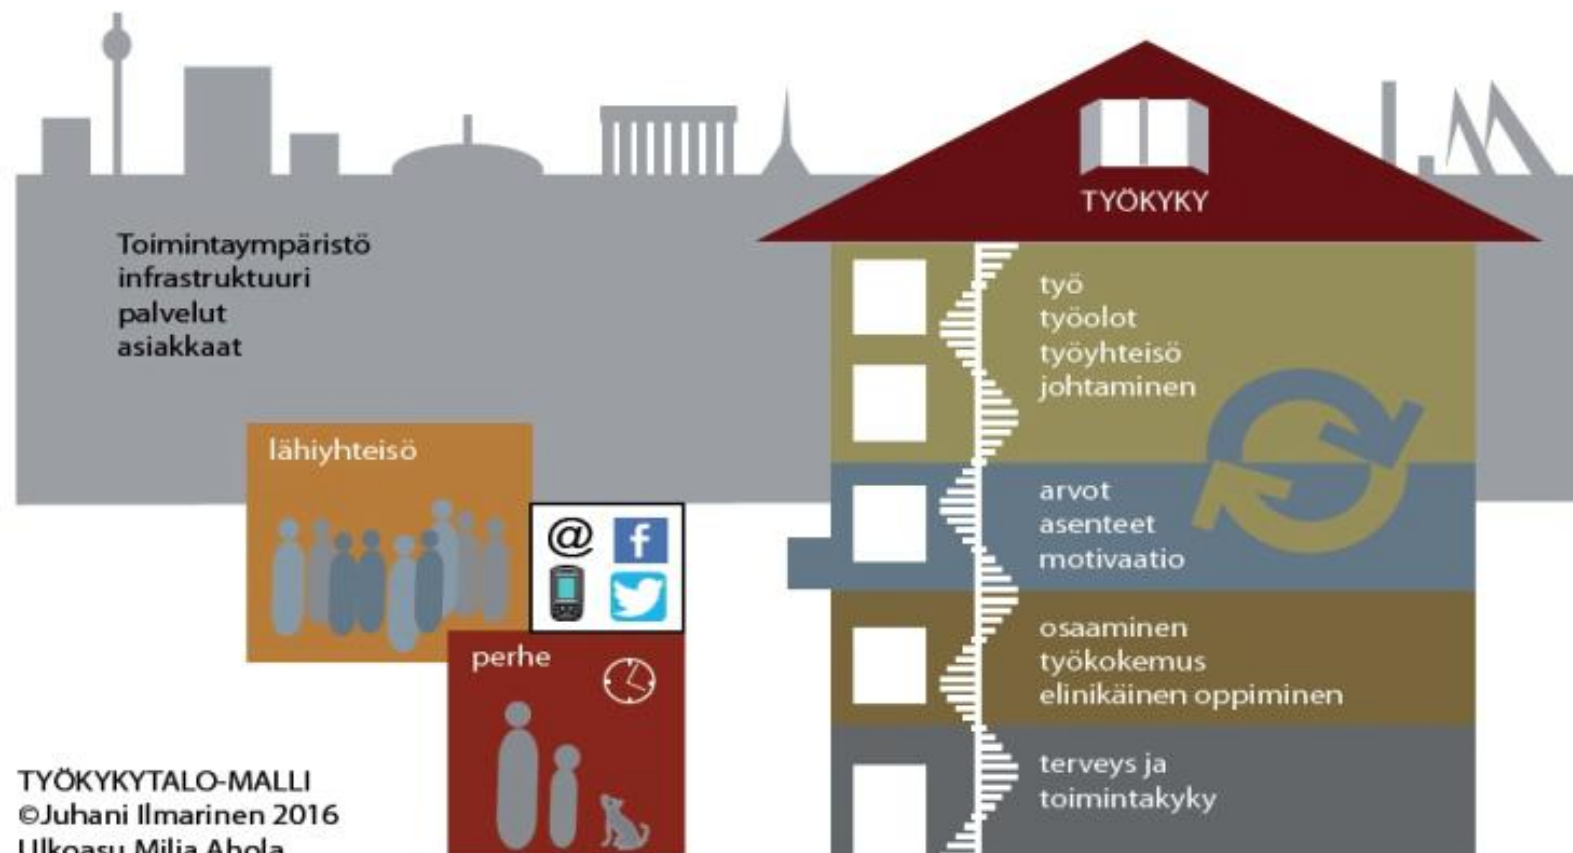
TYÖKYKY

Toimintaympäristö
infrastruktuuri
palvelut
asiakkaat

työ
työolot
työyhteisö
johtaminen

arvot
asenteet
motivaatio

osaaminen
työkokemus
elinikäinen oppiminen

terveys ja
toimintakyky

lähiyhteisö

@

perhe

TYÖKYKYTALO-MALLI
©Juhani Ilmarinen 2016
Ulkoasu Milja Ahola